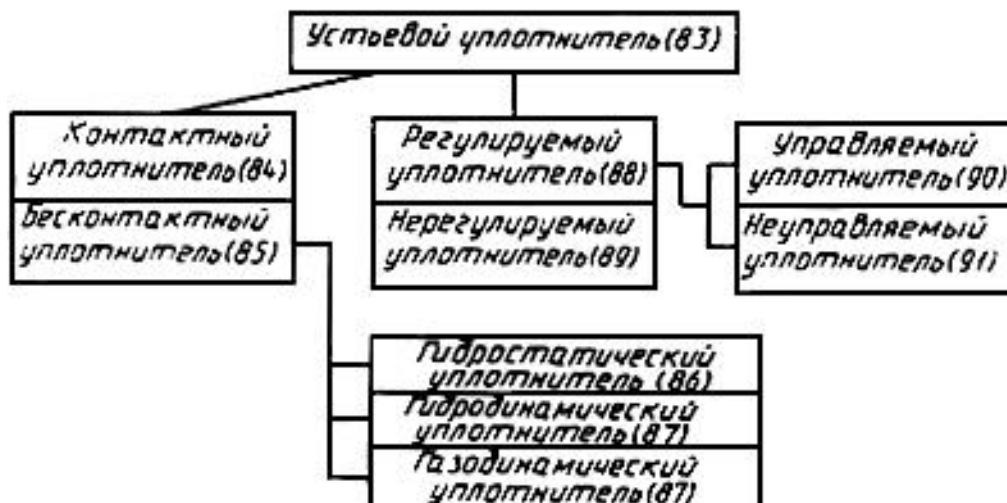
Устьевой уплотнитель (83)

Контактный уплотнитель (84)

Бесконтактный уплотнитель (85)

Регулируемый уплотнитель (88)

Нерегулируемый уплотнитель (89)

Управляемый уплотнитель (90)

Неуправляемый уплотнитель (91)

Гидростатический уплотнитель (86)

Гидродинамический уплотнитель (87)

Газодинамический уплотнитель (87)